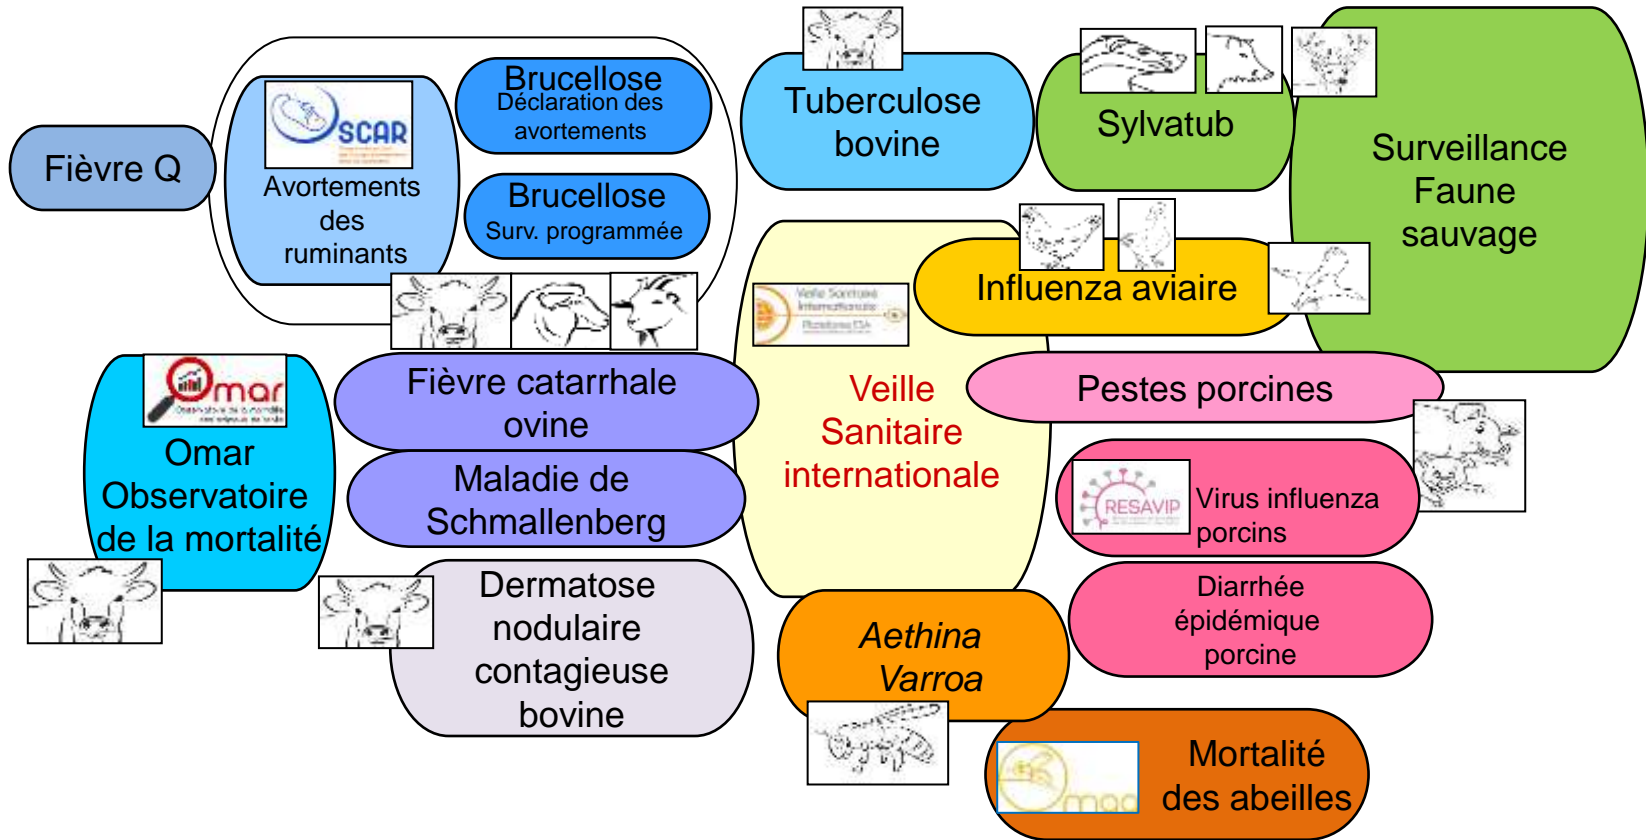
Fièvre Q

SCAR

Avortements des ruminants

Brucellose
Déclaration des avortements

Brucellose
Surv. programmée

Tuberculose bovine

Sylvatub

Surveillance Faune sauvage

Influenza aviaire

Veille Sanitaire Internationale
Plateforme ESA

Veille Sanitaire internationale

Omar

Omar Observatoire de la mortalité

Fièvre catarrhale ovine

Maladie de Schmallenberg

Pestes porcines

RESAVIP

Virus influenza porcins

Dermatose nodulaire contagieuse bovine

Aethina
Varroa

Diarrhée épidémique porcine

omaa

Mortalité des abeilles